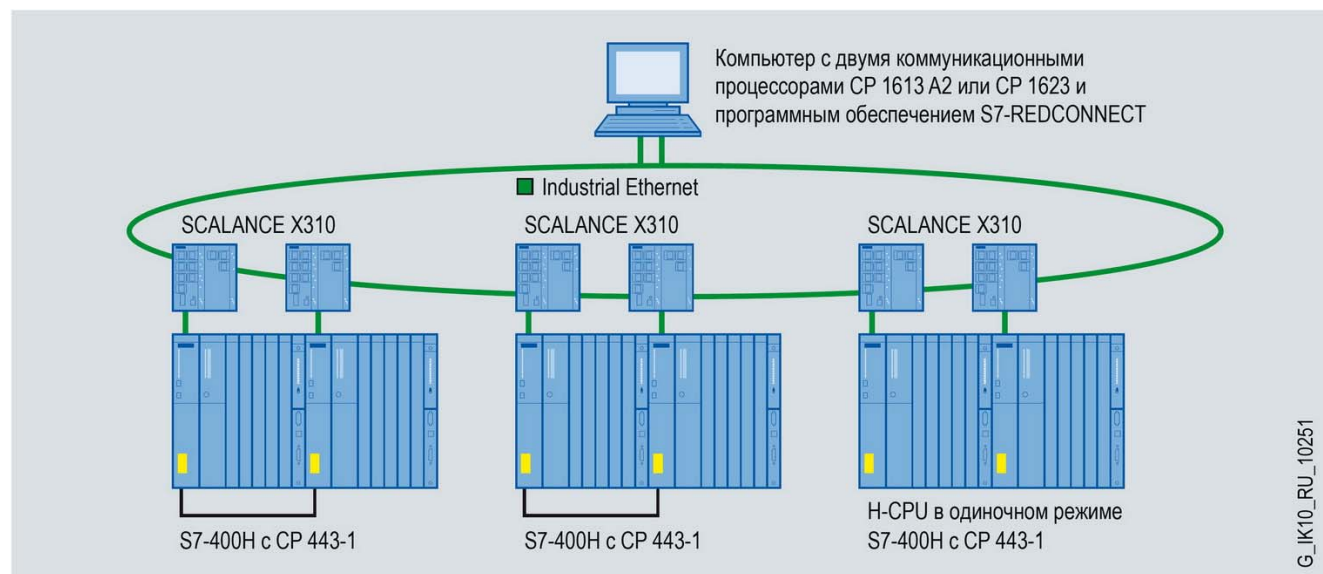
Компьютер с двумя коммуникационными процессорами CP 1613 A2 или CP 1623 и программным обеспечением S7-REDCONNECT

Industrial Ethernet

SCALANCE X310

SCALANCE X310

SCALANCE X310

S7-400H с CP 443-1

S7-400H с CP 443-1

H-CPU в одиночном режиме
S7-400H с CP 443-1

G_IK10_RU_10251